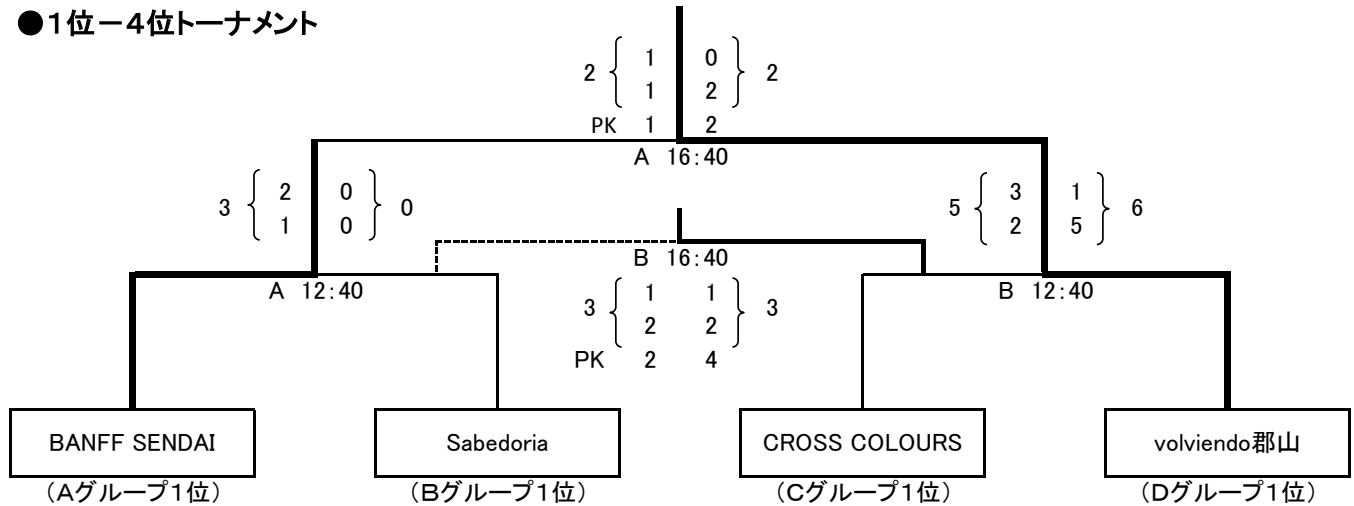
●1位－4位トーナメント

2 { 1 1 | 0 2 } 2
PK 1 2
A 16:40

3 { 2 1 | 0 0 } 0

5 { 3 2 | 1 5 } 6

B 16:40

A 12:40

B 12:40

3 { 1 2 | 1 2 } 3
PK 2 4

BANFF SENDAI
（Aグループ1位）

Sabedoria
（Bグループ1位）

CROSS COLOURS
（Cグループ1位）

volviendo郡山
（Dグループ1位）